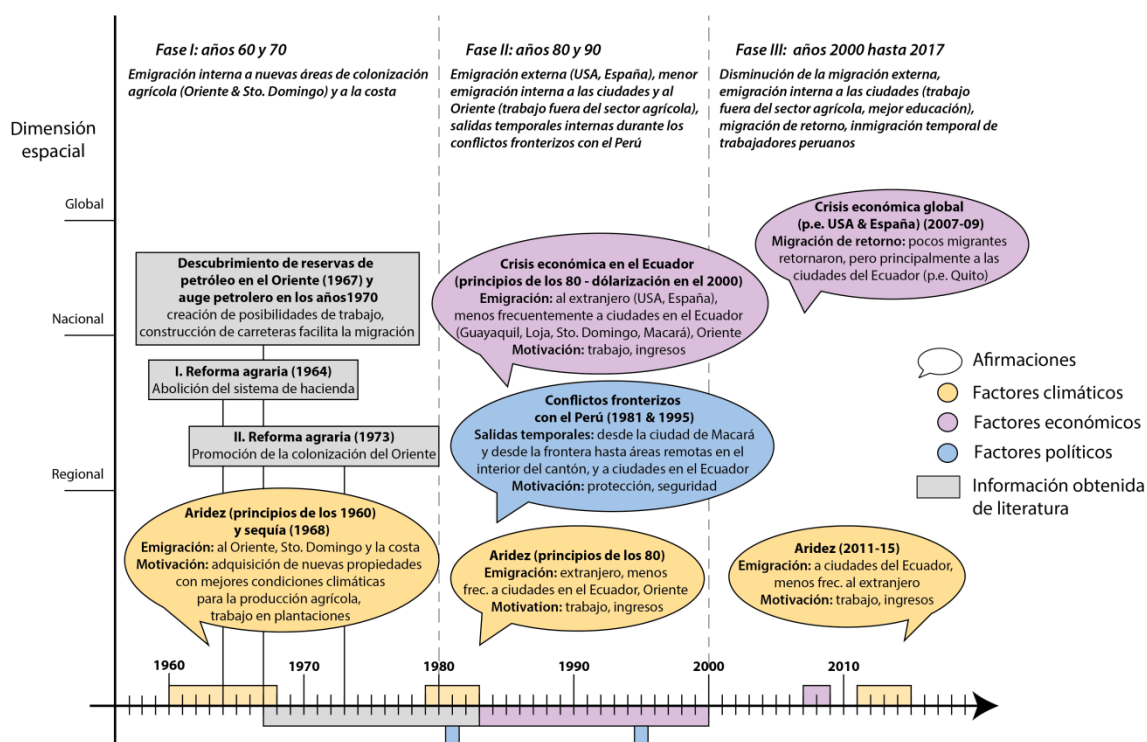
Fase I: años 60 y 70

Emigración interna a nuevas áreas de colonización agrícola (Oriente & Sto. Domingo) y a la costa

Fase II: años 80 y 90

Emigración externa (USA, España), menor emigración interna a las ciudades y al Oriente (trabajo fuera del sector agrícola), salidas temporales internas durante los conflictos fronterizos con el Perú

Fase III: años 2000 hasta 2017

Disminución de la migración externa, emigración interna a las ciudades (trabajo fuera del sector agrícola, mejor educación), migración de retorno, inmigración temporal de trabajadores peruanos

Dimensión espacial

Global

Nacional

Regional

Descubrimiento de reservas de petróleo en el Oriente (1967) y auge petrolero en los años1970
creación de posibilidades de trabajo, construcción de carreteras facilita la migración

I. Reforma agraria (1964)
Abolición del sistema de hacienda

II. Reforma agraria (1973)
Promoción de la colonización del Oriente

Aridez (principios de los 1960) y sequía (1968)
Emigración: al Oriente, Sto. Domingo y la costa
Motivación: adquisición de nuevas propiedades con mejores condiciones climáticas para la producción agrícola, trabajo en plantaciones

Crisis económica en el Ecuador (principios de los 80 - dólarización en el 2000)
Emigración: al extranjero (USA, España), menos frecuentemente a ciudades en el Ecuador (Guayaquil, Loja, Sto. Domingo, Macará), Oriente
Motivación: trabajo, ingresos

Conflictos fronterizos con el Perú (1981 & 1995)
Salidas temporales: desde la ciudad de Macará y desde la frontera hasta áreas remotas en el interior del cantón, y a ciudades en el Ecuador
Motivación: protección, seguridad

Aridez (principios de los 80)
Emigración: extranjero, menos frec. a ciudades en el Ecuador, Oriente
Motivation: trabajo, ingresos

Crisis económica global (p.e. USA & España) (2007-09)
Migración de retorno: pocos migrantes retornaron, pero principalmente a las ciudades del Ecuador (p.e. Quito)

Aridez (2011-15)
Emigración: a ciudades del Ecuador, menos frec. al extranjero
Motivación: trabajo, ingresos

Afirmaciones
Factores climáticos
Factores económicos
Factores políticos
Información obtenida de literatura

1960
1970
1980
1990
2000
2010